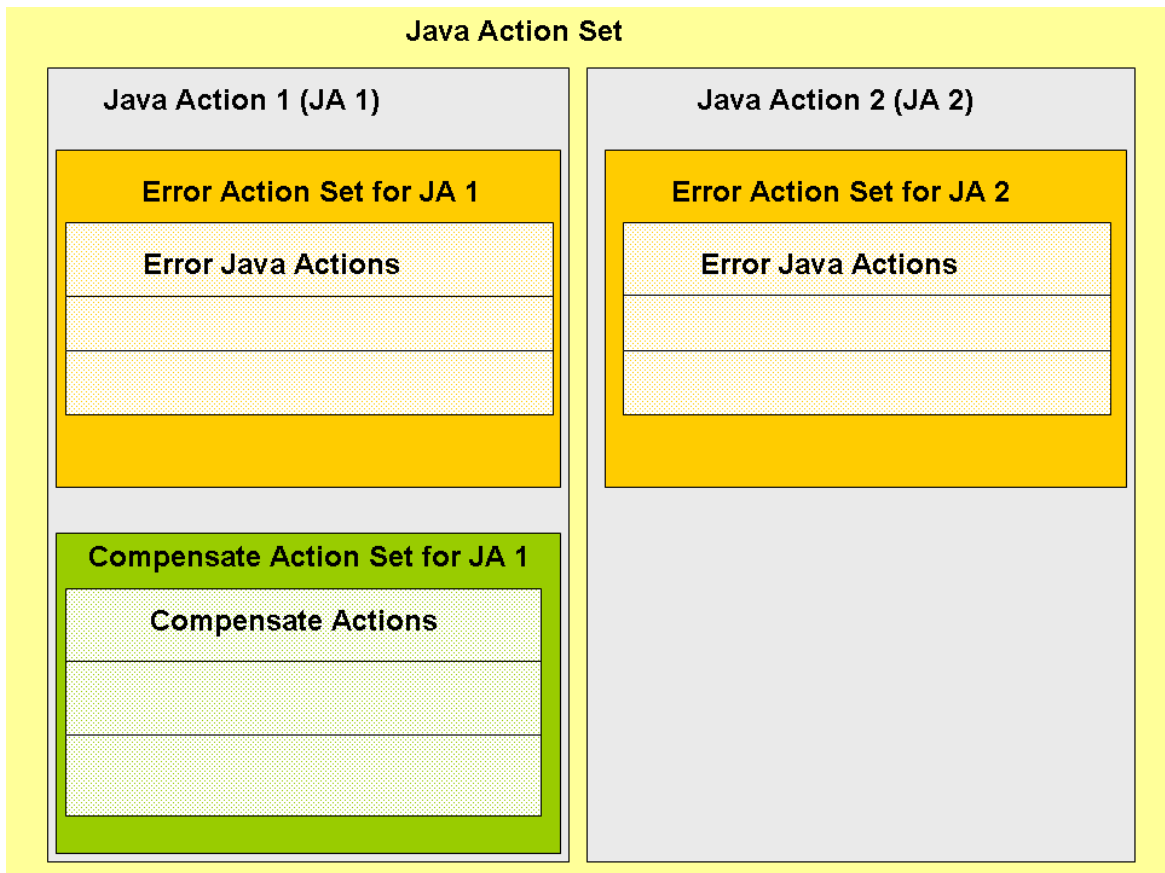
Java Action Set

Java Action 1 (JA 1)

Error Action Set for JA 1

Error Java Actions

Compensate Action Set for JA 1

Compensate Actions

Java Action 2 (JA 2)

Error Action Set for JA 2

Error Java Actions